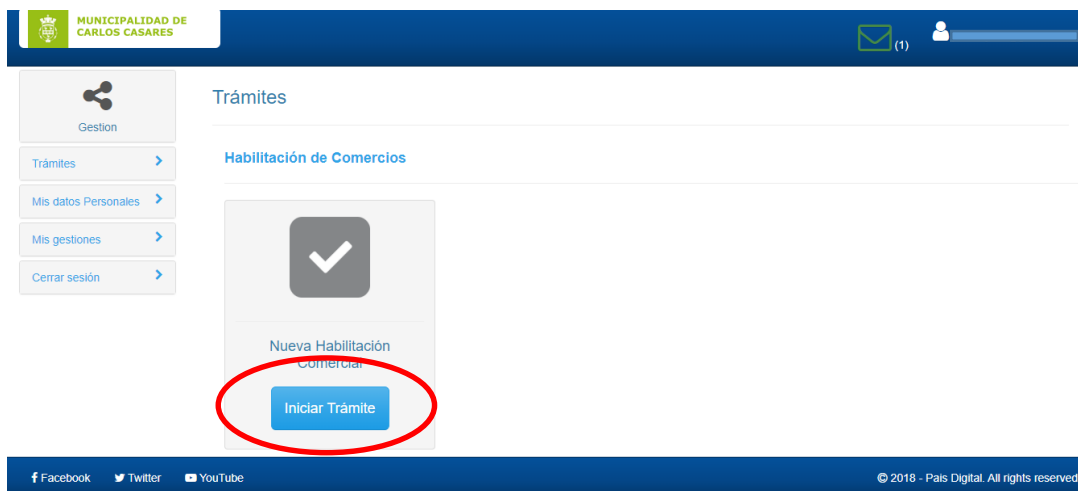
MUNICIPALIDAD DE CARLOS CASARES

(1)

Gestion

Trámites

Mis datos Personales

Mis gestiones

Cerrar sesión

Trámites

Habilitación de Comercios

Nueva Habilitación Comercial

Iniciar Trámite

Facebook Twitter YouTube

© 2018 - Pais Digital. All rights reserved